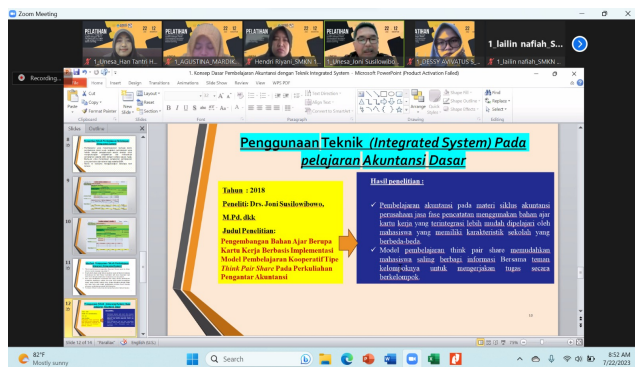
Zoom Meeting

PELATIHAN
1_Unesa_Hari Tanti H...
1_AGUSTINA_MARDIK...
PELATIHAN
1_Hendri Riyani_SMKN...
PELATIHAN
1_Unesa_Joni Susilowibo...
1_DESSY AYUATUS S...
1_lailin nafiah_SMKN...
1_lailin nafiah_S...

Recording...

1. Konsep Dasar Pembelajaran Akuntansi dengan Teknik Integrated System - Microsoft PowerPoint (Product Activation Failed)

File Home Insert Design Transitions Animations Slide Show Review View WPS PDF

Paste Cut Copy Format Painter Clipboard New Slide Layout Reset Section Slides Font Paragraph Drawing Find Replace Select Editing

Slides Outline

Penggunaan Teknik (Integrated System) Pada pelajaran Akuntansi Dasar

Tahun : 2018

Peneliti: Drs. Joni Susilowibowo, M.Pd. dkk

Judul Penelitian:

Pengembangan Bahan Ajar Berupa Kartu Kerja Berbasis Implementasi Model Pembelajaran Kooperatif Tipe Think Pair Share Pada Perkuliahan Pengantar Akuntansi

Hasil penelitian :

✓ Pembelajaran akuntansi pada materi siklus akuntansi perusahaan jasa fase pencatatan menggunakan bahan ajar kartu kerja yang terintegrasi lebih mudah dipelajari oleh mahasiswa yang memiliki karakteristik sekolah yang berbeda-beda.

✓ Model pembelajaran think pair share memudahkan mahasiswa saling berbagi informasi Bersama teman kelompoknya untuk mengerjakan tugas secara berkelompok.

Slide 12 of 16 "Parallax" English (U.S.)

82°F
Mostly sunny

Search

8:52 AM
7/22/2023